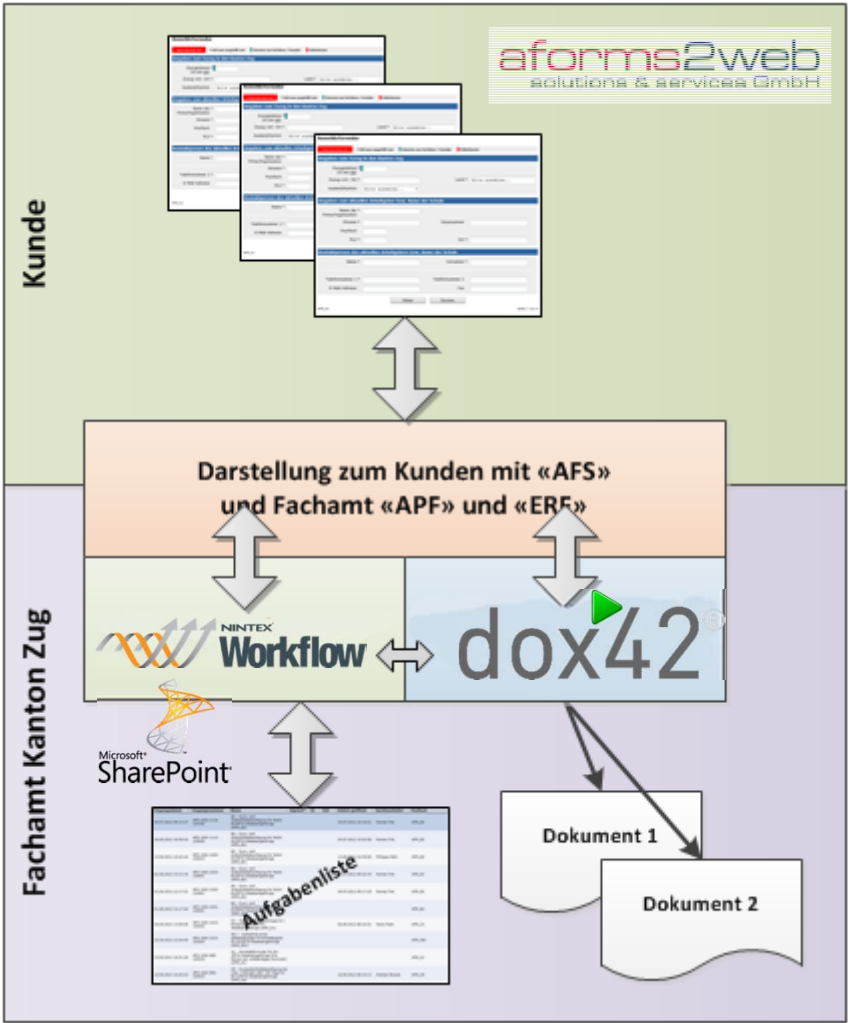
aforms2web
solutions & services GmbH

Kunde

Darstellung zum Kunden mit «AFS» und Fachamt «APF» und «ERF»

Fachamt Kanton Zug

NINTEX
Workflow

dox42

Microsoft SharePoint

Aufgabenliste

Dokument 1

Dokument 2